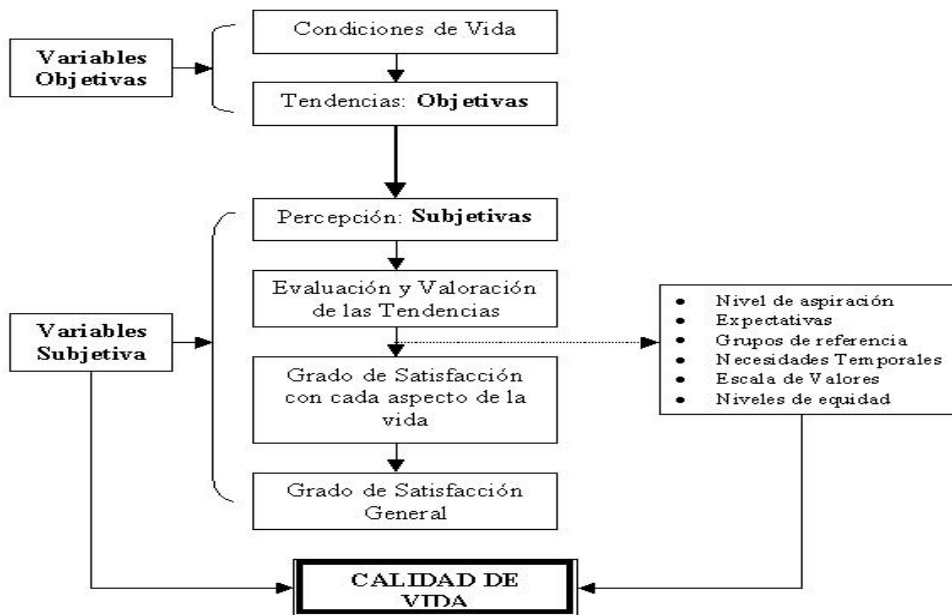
Variables Objetivas

Condiciones de Vida

Tendencias: **Objetivas**

Percepción: **Subjetivas**

Evaluación y Valoración de las Tendencias

Grado de Satisfacción con cada aspecto de la vida

Grado de Satisfacción General

Variables Subjetiva

- Nivel de aspiración
- Expectativas
- Grupos de referencia
- Necesidades Temporales
- Escala de Valores
- Niveles de equidad

CALIDAD DE VIDA